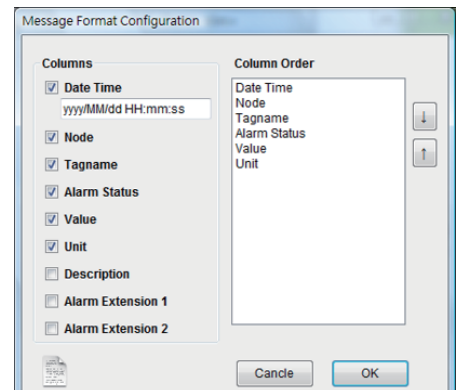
Message Format Configuration

Columns

Date Time

yyyy/MM/dd HH:mm:ss

Node

Tagname

Alarm Status

Value

Unit

Description

Alarm Extension 1

Alarm Extension 2

Column Order

Date Time
Node
Tagname
Alarm Status
Value
Unit

↓

↑

Cancle

OK